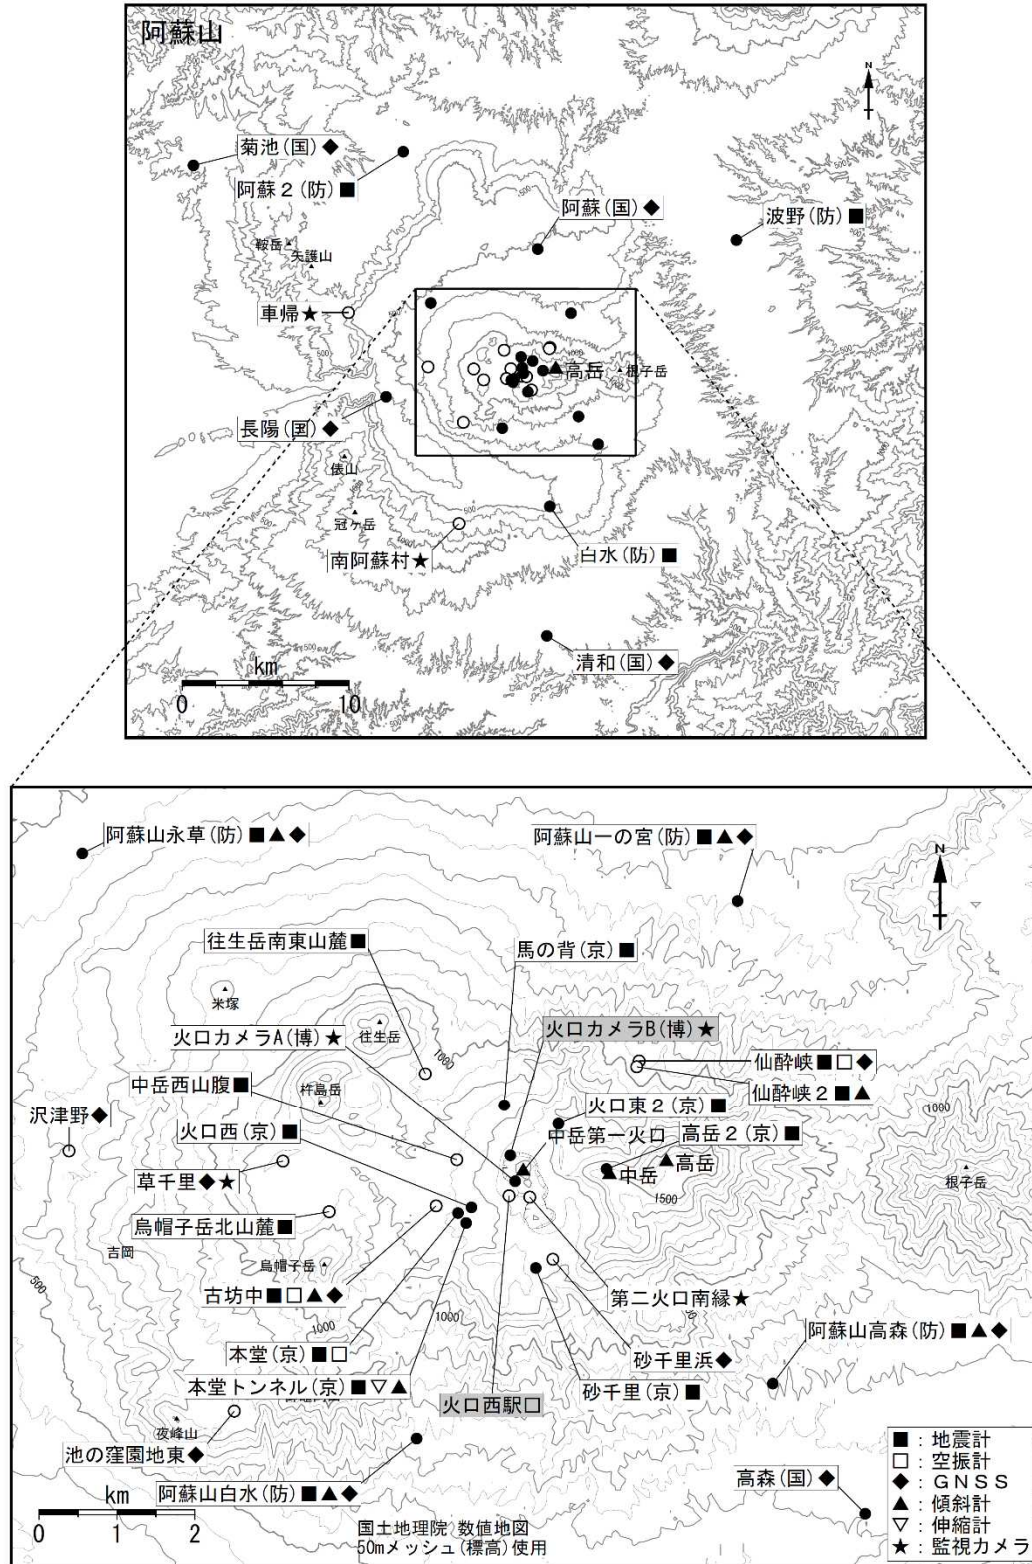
阿蘇山

菊池(国)◆
阿蘇2(防)■
阿蘇(国)◆
波野(防)■
鞍岳
矢護山
車帰★
500
高岳
根子岳
長陽(国)◆
俵山
冠ヶ岳
南阿蘇村★
白水(防)■
清和(国)◆
km
0
10
N

阿蘇山永草(防)■▲◆
阿蘇山一の宮(防)■▲◆
N
往生岳南東山麓■
馬の背(京)■
米塚
往生岳
火口カメラA(博)★
火口カメラB(博)★
1000
仙酔峡■□◆
中岳西山腹■
杵島岳
仙酔峡2■▲
沢津野◆
火口東2(京)■
1000
火口西(京)■
中岳第一火口
高岳2(京)■
中岳
高岳
根子岳
草千里◆★
1500
烏帽子岳北山麓■
吉岡
烏帽子岳
500
古坊中■□▲◆
第二火口南縁★
1000
1000
本堂(京)■□
阿蘇山高森(防)■▲◆
砂千里浜◆
本堂トンネル(京)■▽▲
砂千里(京)■
火口西駅□
夜峰山
池の窪園地東◆
■:地震計
□:空振計
◆:GNSS
▲:傾斜計
▽:伸縮計
★:監視カメラ
高森(国)◆
km
0
1
2
阿蘇山白水(防)■▲◆
国土地理院 数値地図
50mメッシュ(標高)使用